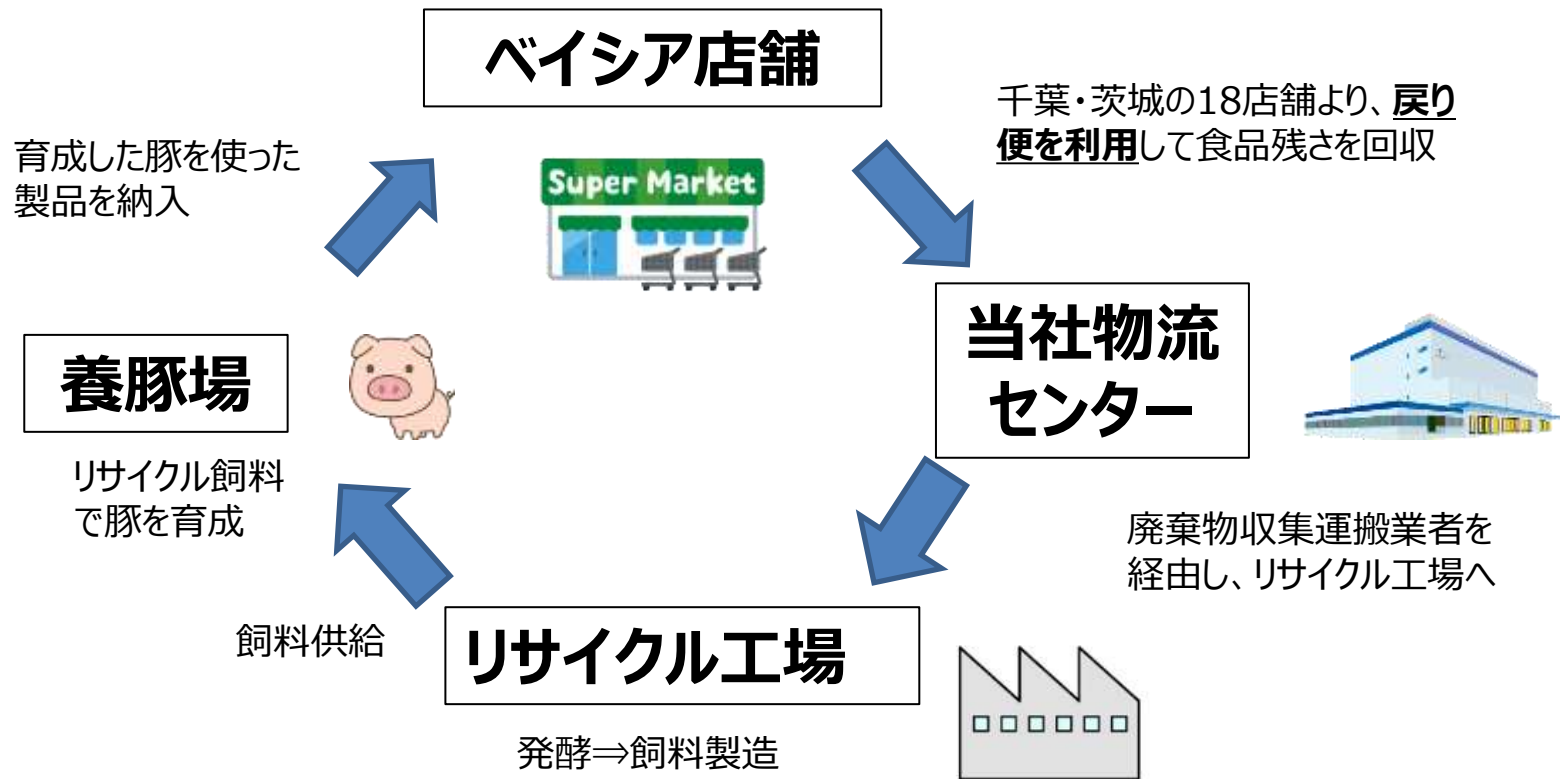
ベイシア店舗

千葉・茨城の18店舗より、戻り便を利用して食品残さを回収

Super Market

育成した豚を使った製品を納入

当社物流センター

養豚場

リサイクル飼料で豚を育成

廃棄物収集運搬業者を経由し、リサイクル工場へ

飼料供給

リサイクル工場

発酵⇒飼料製造